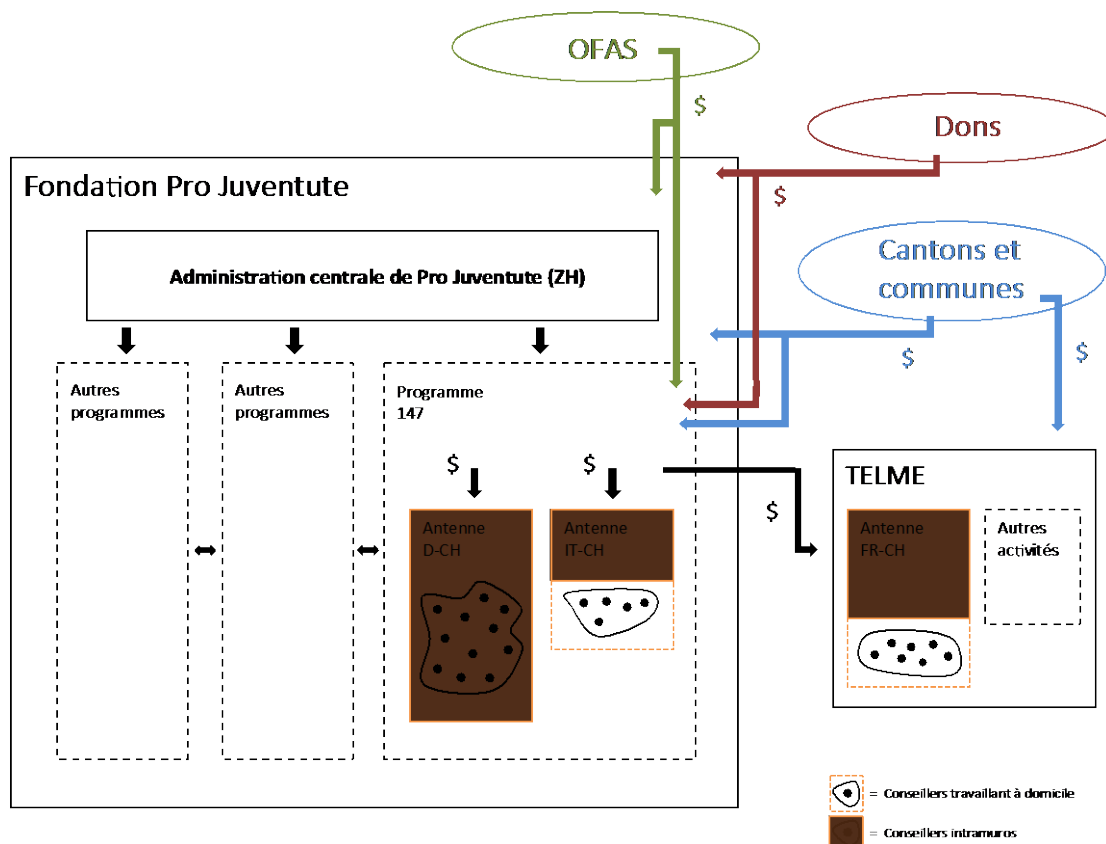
OFAS

$

Dons

$

Cantons et communes

$

$

Fondation Pro Juventute

Administration centrale de Pro Juventute (ZH)

Autres programmes

Autres programmes

Programme 147

$

$

Antenne D-CH

Antenne IT-CH

$

TELME

Antenne FR-CH

Autres activités

= Conseillers travaillant à domicile

= Conseillers intramuros